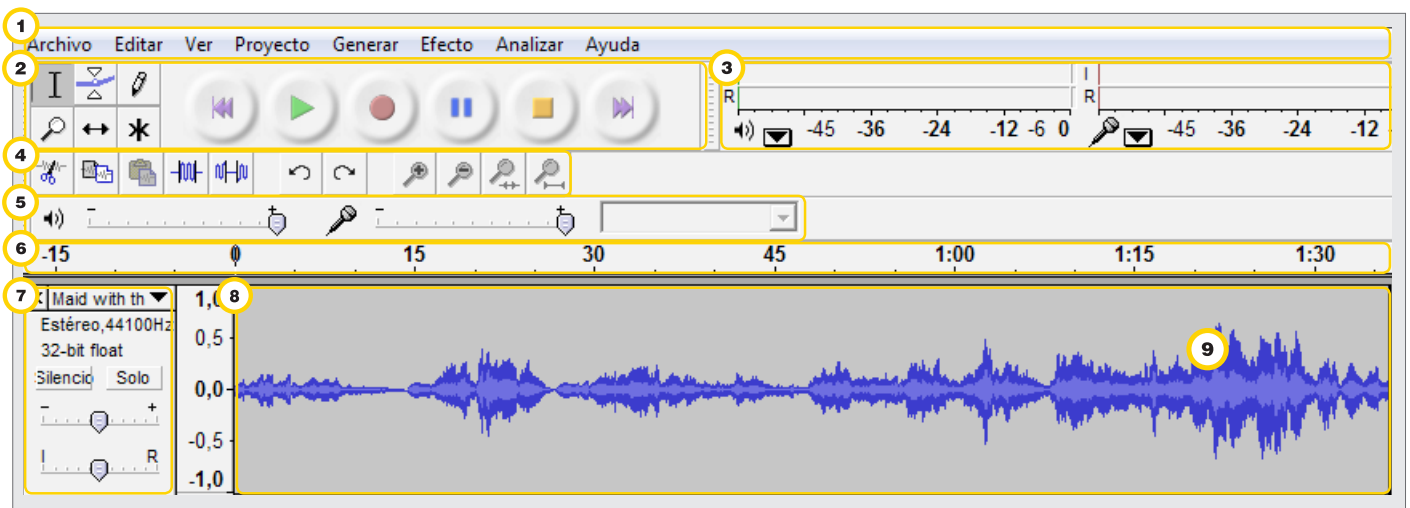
1
Archivo Editar Ver Proyecto Generar Efecto Analizar Ayuda
2
3
I
R
I
R
-45 -36 -24 -12 -6 0
-45 -36 -24 -12
4
5
-
+
-
+
6
-15 0 15 30 45 1:00 1:15 1:30
7
Maid with th
Estéreo,44100Hz
32-bit float
Silencio Solo
- +
I R
8
1,0
0,5
0,0
-0,5
-1,0
9